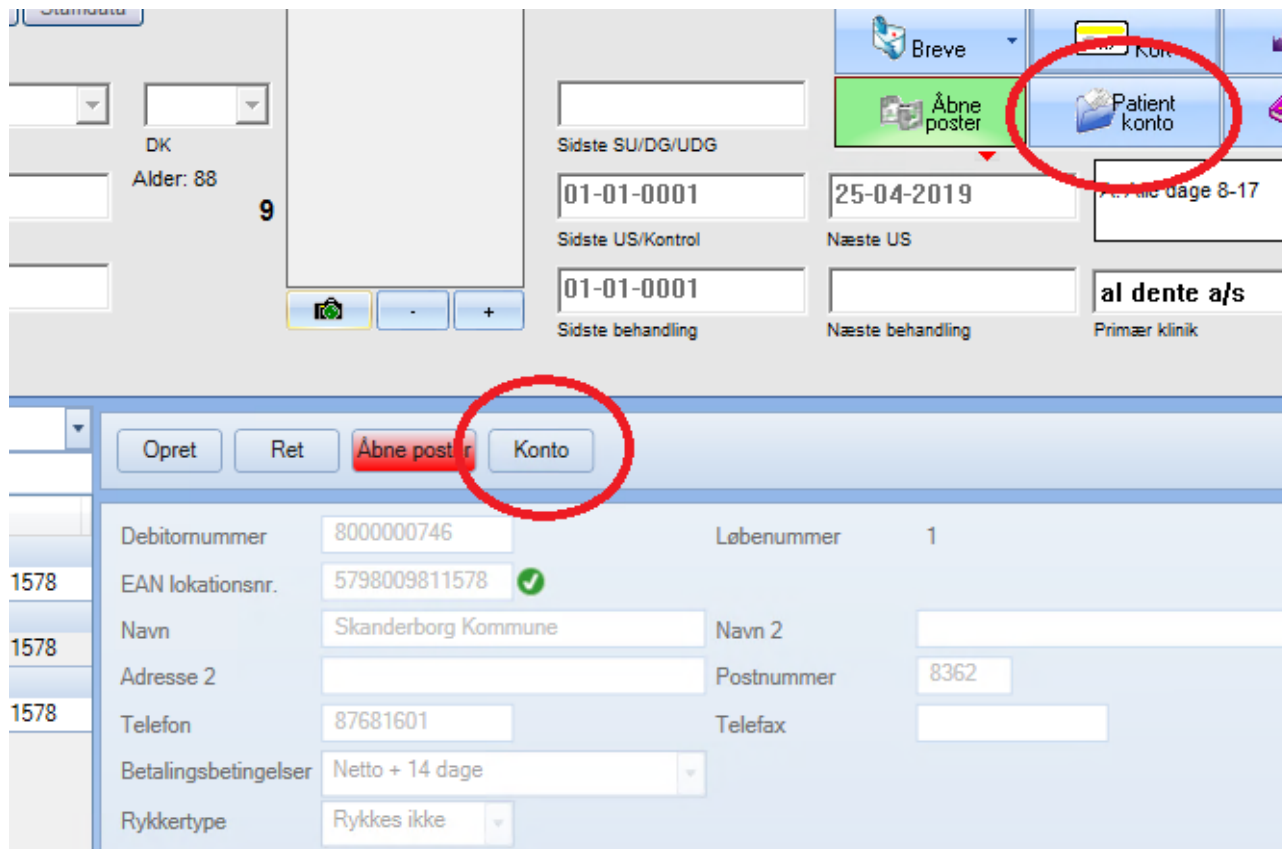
Stamdata

DK
Alder: 88
9

-
+

Breve
Kort
Åbne poster
Patient konto

Sidste SU/DG/UDG
01-01-0001
Sidste US/Kontrol
25-04-2019
Næste US
A: Alle dage 8-17
01-01-0001
Sidste behandling
Næste behandling
al dente a/s
Primær klinik

Opret
Ret
Åbne poster
Konto

1578
1578
1578

Debitornummer
8000000746
Løbenummer
1
EAN lokationsnr.
5798009811578
Navn
Skanderborg Kommune
Navn 2
Adresse 2
Postnummer
8362
Telefon
87681601
Telefax
Betalingsbetingelser
Netto + 14 dage
Rykkertype
Rykkes ikke